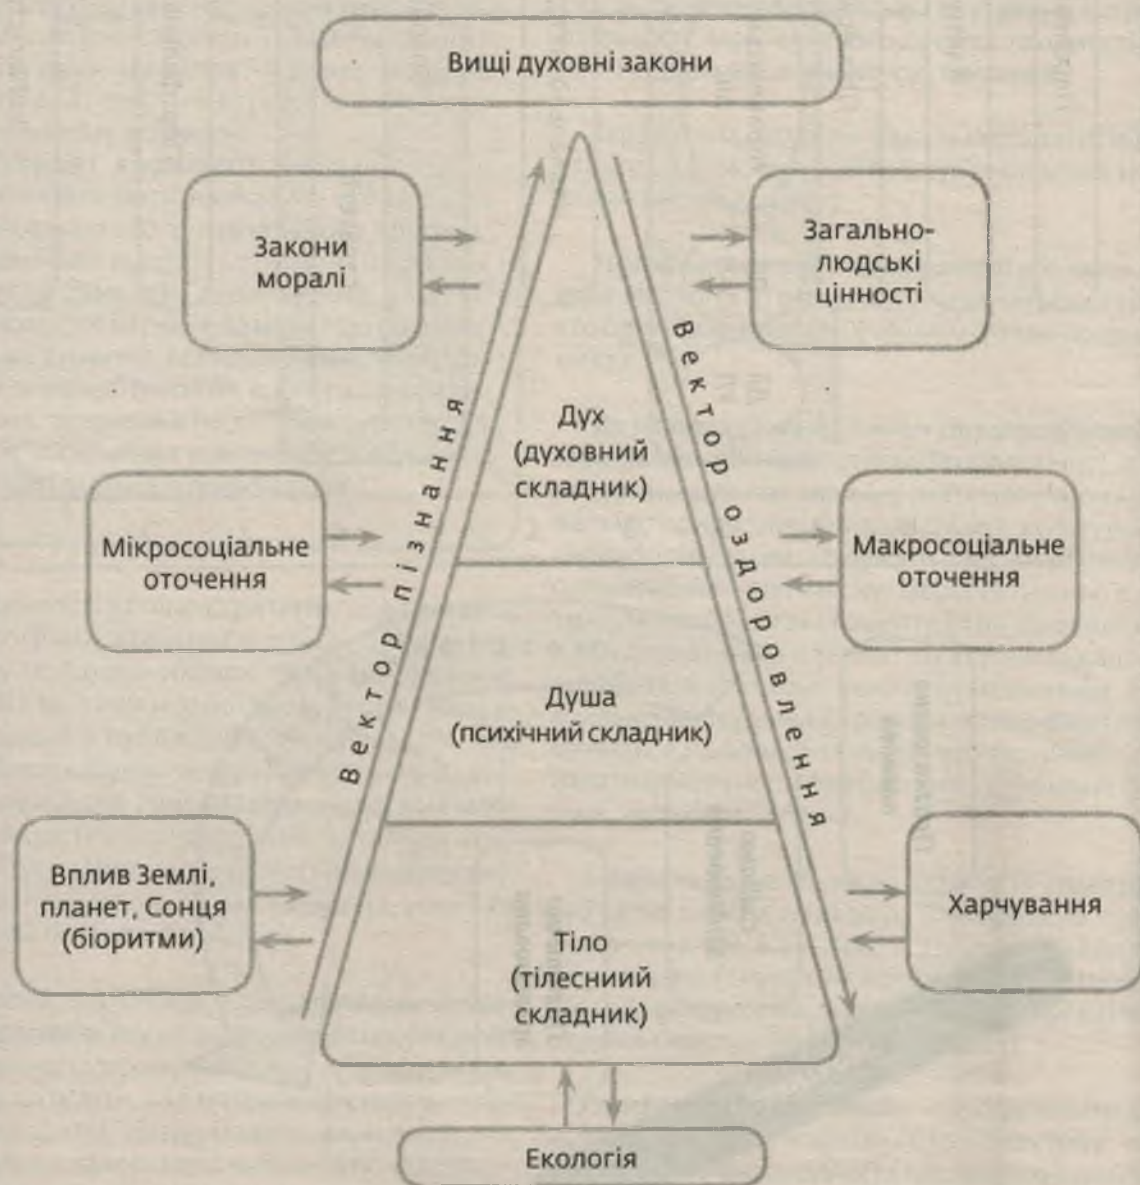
Вищі духовні закони

Закони моралі

Загальнолюдські цінності

Дух (духовний складник)

Вектор пізнання

Вектор оздоровлення

Мікросоціальне оточення

Макросоціальне оточення

Душа (психічний складник)

Вплив Землі, планет, Сонця (біоритми)

Харчування

Тіло (тілесниий складник)

Екологія